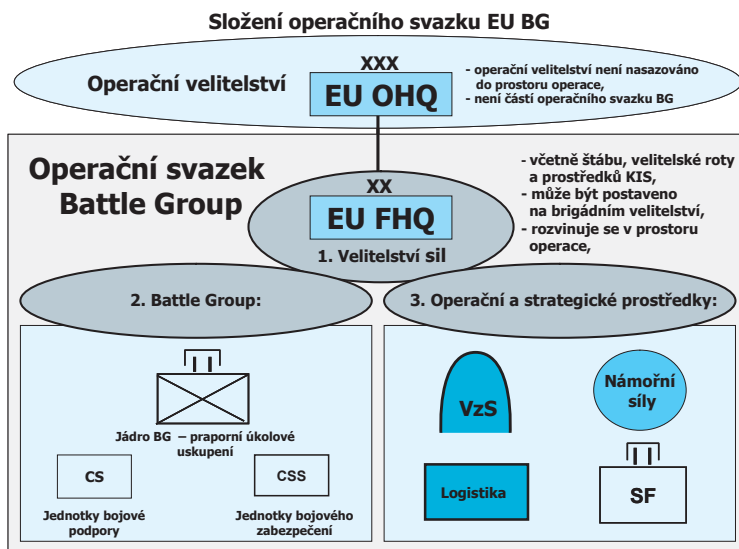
Složení operačního svazku EU BG

Operační velitelství

XXX

EU OHQ

- operační velitelství není nasazováno do prostoru operace,
- není částí operačního svazku BG

Operační svazek Battle Group

XX

EU FHQ

1. Velitelství sil

- včetně štábu, velitelské roty a prostředků KIS,
- může být postaveno na brigádním velitelství,
- rozvinuje se v prostoru operace,

2. Battle Group:

3. Operační a strategické prostředky:

Jádro BG – praporní úkolové uskupení

CS

CSS

Jednotky bojové podpory

Jednotky bojového zabezpečení

VzS

Námořní síly

Logistika

SF